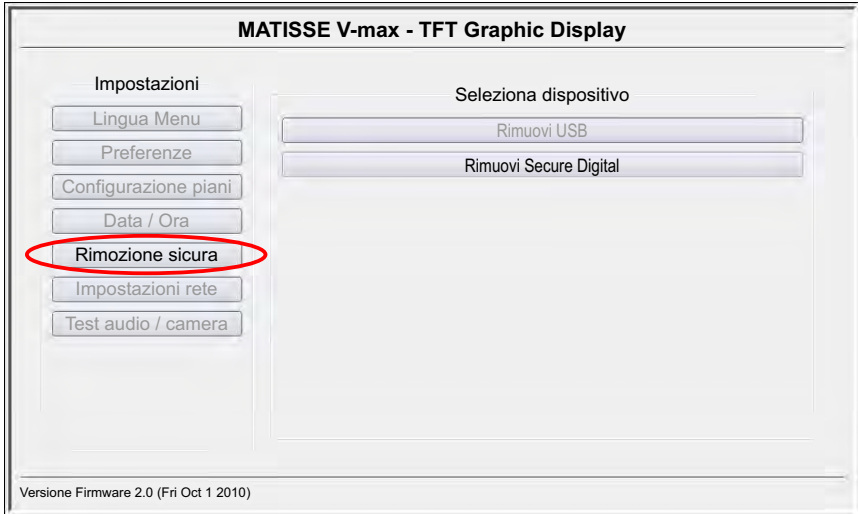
MATISSE V-max - TFT Graphic Display

Impostazioni

Lingua Menu

Preferenze

Configurazione piani

Data / Ora

Rimozione sicura

Impostazioni rete

Test audio / camera

Seleziona dispositivo

Rimuovi USB

Rimuovi Secure Digital

Versione Firmware 2.0 (Fri Oct 1 2010)